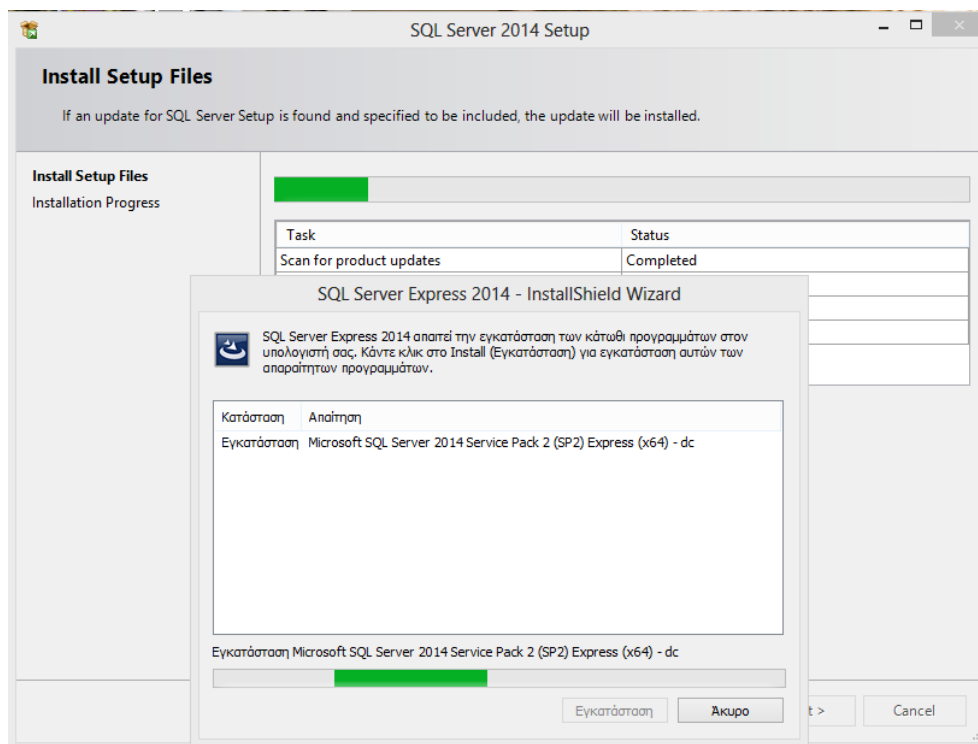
SQL Server 2014 Setup

Install Setup Files

If an update for SQL Server Setup is found and specified to be included, the update will be installed.

Install Setup Files
Installation Progress

| Task | Status |
|---|---|
| Scan for product updates | Completed |

SQL Server Express 2014 - InstallShield Wizard

SQL Server Express 2014 απαιτεί την εγκατάσταση των κάτωθι προγραμμάτων στον υπολογιστή σας. Κάντε κλικ στο Install (Εγκατάσταση) για εγκατάσταση αυτών των απαραίτητων προγραμμάτων.

| Κατάσταση | Απαίτηση |
|---|---|
| Εγκατάσταση | Microsoft SQL Server 2014 Service Pack 2 (SP2) Express (x64) - dc |

Εγκατάσταση Microsoft SQL Server 2014 Service Pack 2 (SP2) Express (x64) - dc

Εγκατάσταση
Άκυρο
t >
Cancel